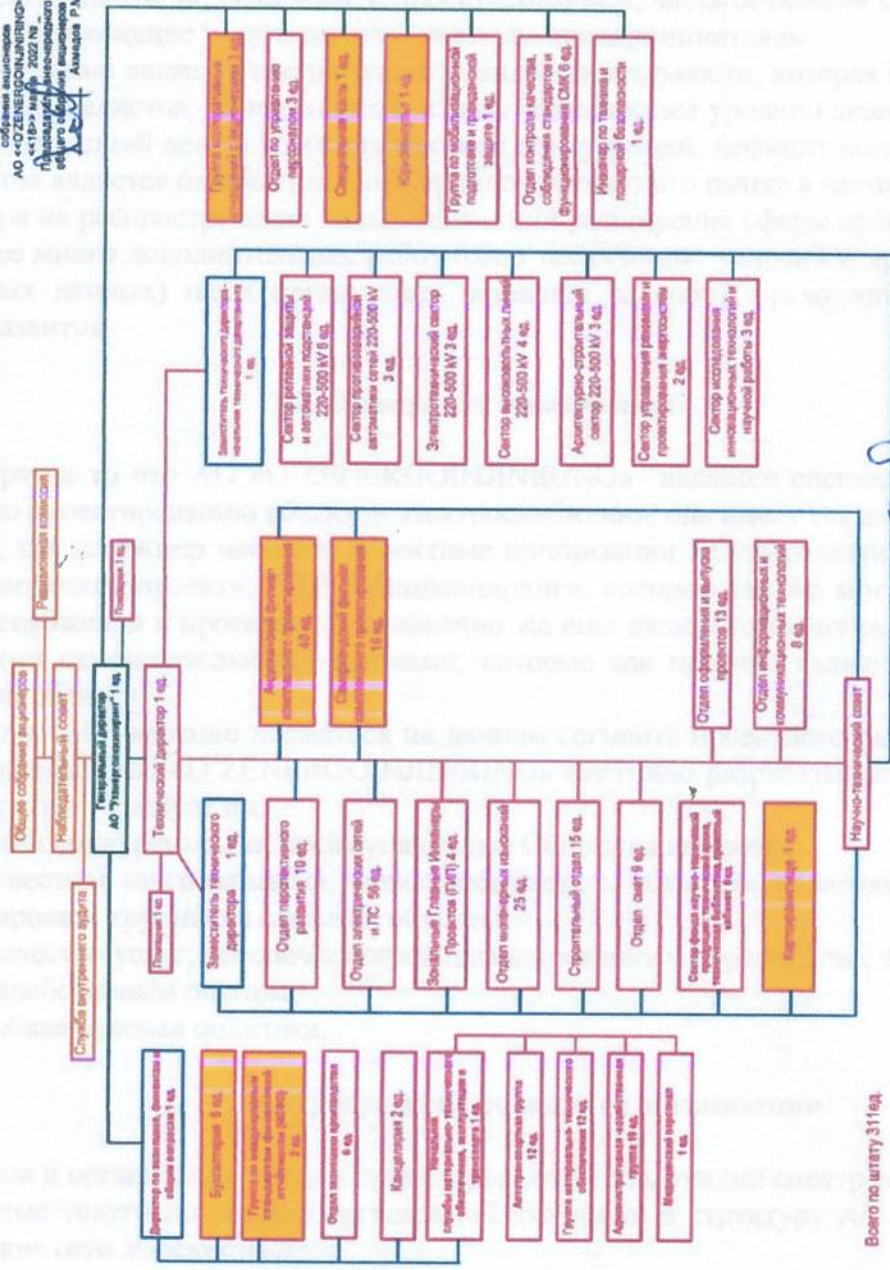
собрание акционеров
АО «O'ZENERGOINJINIRING»
«18» марта 2022 № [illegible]
Председатель Наблюдательного совета
общего собрания акционеров
Ахмедов Р.А.

Группа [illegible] 1 ед.
Отдел по управлению персоналом 3 ед.
Спецчасть 1 ед.
Юрисконсульт 1 ед.
Группа по мобилизационной подготовке и гражданской защите 1 ед.
Отдел контроля качества, соблюдения стандартов и функционирования СМК 6 ед.
Инженер по технике и пожарной безопасности 1 ед.

Заместитель технического директора начальник технического департамента 1 ед.
Сектор релейной защиты и автоматики подстанций 220-500 kV 6 ед.
Сектор противоаварийной автоматики сетей 220-500 kV 3 ед.
Электротехнический сектор 220-500 kV 3 ед.
Сектор высоковольтных линий 220-500 kV 4 ед.
Архитектурно-строительный сектор 220-500 kV 3 ед.
Сектор управления режимами и проектирования энергосистем 2 ед.
Сектор исследования инновационных технологий и научной работы 3 ед.

Ревизионная комиссия
Общее собрание акционеров
Наблюдательный совет
Помощник 1 ед.
Генеральный директор АО "Узэнергоинжиниринг" 1 ед.
Технический директор 1 ед.
Ферганский филиал комплексного проектирования 40 ед.
Самаркандский филиал комплексного проектирования 16 ед.
Отдел оформления и выпуска проектов 13 ед.
Отдел информационных и коммуникационных технологий 8 ед.
Научно-технический совет
Служба внутреннего аудита
Помощник 1 ед.
Заместитель технического директора 1 ед.
Отдел перспективного развития 10 ед.
Отдел электрических сетей и ПС 56 ед.
Зональные Главные Инженеры Проектов (ГИП) 4 ед.
Отдел инженерных изысканий 25 ед.
Строительный отдел 15 ед.
Отдел смет 9 ед.
Сектор фонда научно-технической продукции, технический архив, техническая библиотека, патентный кабинет 4 ед.
Картография 1 ед.

Директор по экономике, финансам и общим вопросам 1 ед.
Бухгалтерия 6 ед.
Группа по международным стандартам финансовой отчётности (МСФО) 2 ед.
Отдел экономики производства 6 ед.
Канцелярия 2 ед.
Начальник службы материально-технического обеспечения, эксплуатации и транспорта 1 ед.
Автотранспортная группа 12 ед.
Группа материально-технического обеспечения 12 ед.
Административно-хозяйственная группа 18 ед.
Медицинский персонал 1 ед.

Всего по штату 311ед.